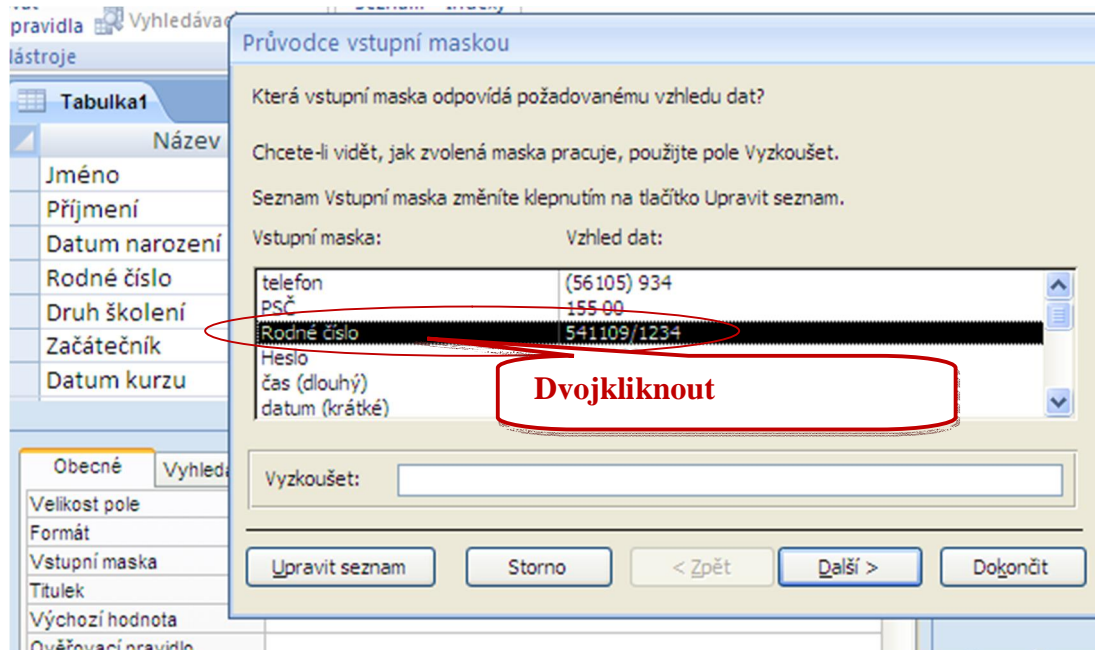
pravidla Vyhledávač
lástroje
Tabulka1
Název
Jméno
Příjmení
Datum narození
Rodné číslo
Druh školení
Začátečník
Datum kurzu

Obecné
Vyhleda
Velikost pole
Formát
Vstupní maska
Titulek
Výchozí hodnota
Ověřovací pravidlo

Průvodce vstupní maskou

Která vstupní maska odpovídá požadovanému vzhledu dat?

Chcete-li vidět, jak zvolená maska pracuje, použijte pole Vyzkoušet.

Seznam Vstupní maska změníte klepnutím na tlačítko Upravit seznam.

| Vstupní maska: | Vzhled dat: |
|---|---|
| telefon | (56105) 934 |
| PSČ | 155 00 |
| Rodné číslo | 541109/1234 |
| Heslo | |
| čas (dlouhý) | |
| datum (krátké) | |

Dvojkliknout

Vyzkoušet:

Upravit seznam
Storno
< Zpět
Další >
Dokončit